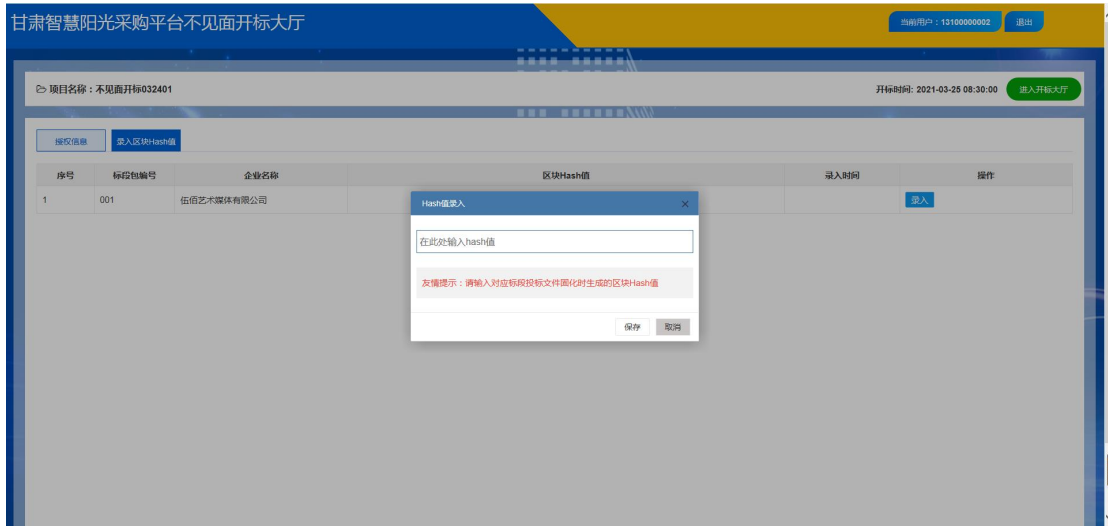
甘肃智慧阳光采购平台不见面开标大厅

当前用户：13100000002 退出

项目名称：不见面开标032401

开标时间: 2021-03-25 08:30:00 进入开标大厅

授权信息 录入区块Hash值

| 序号 | 标段包编号 | 企业名称 | 区块Hash值 | 录入时间 | 操作 |
|---|---|---|---|---|---|
| 1 | 001 | 伍佰艺术媒体有限公司 | | | 录入 |

Hash值录入 ×

在此处输入hash值

友情提示：请输入对应标段投标文件固化时生成的区块Hash值

保存 取消